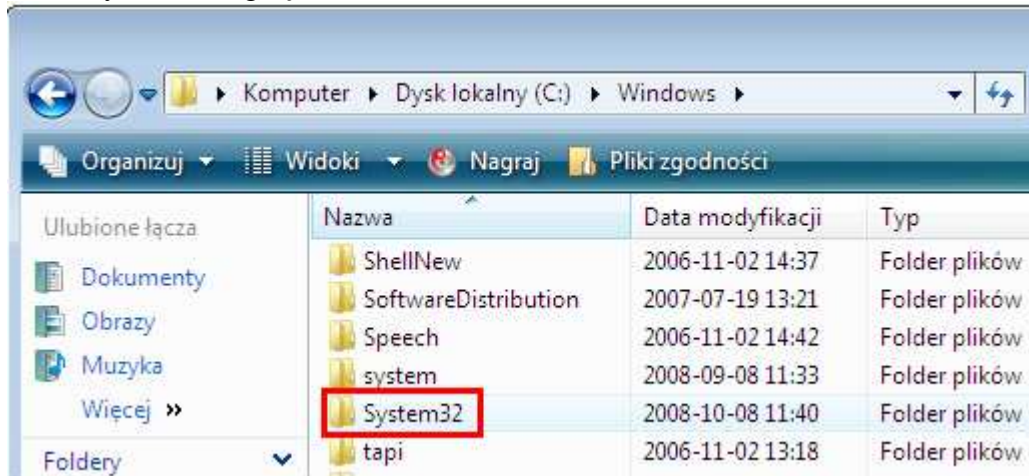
▸ Komputer ▸ Dysk lokalny (C:) ▸ Windows ▸

Organizuj ▾ Widoki ▾ Nagraj Pliki zgodności

Ulubione łącza

Dokumenty

Obrazy

Muzyka

Więcej »

Foldery

| Nazwa | Data modyfikacji | Typ |
|---|---|---|
| ShellNew | 2006-11-02 14:37 | Folder plików |
| SoftwareDistribution | 2007-07-19 13:21 | Folder plików |
| Speech | 2006-11-02 14:42 | Folder plików |
| system | 2008-09-08 11:33 | Folder plików |
| System32 | 2008-10-08 11:40 | Folder plików |
| tapi | 2006-11-02 13:18 | Folder plików |